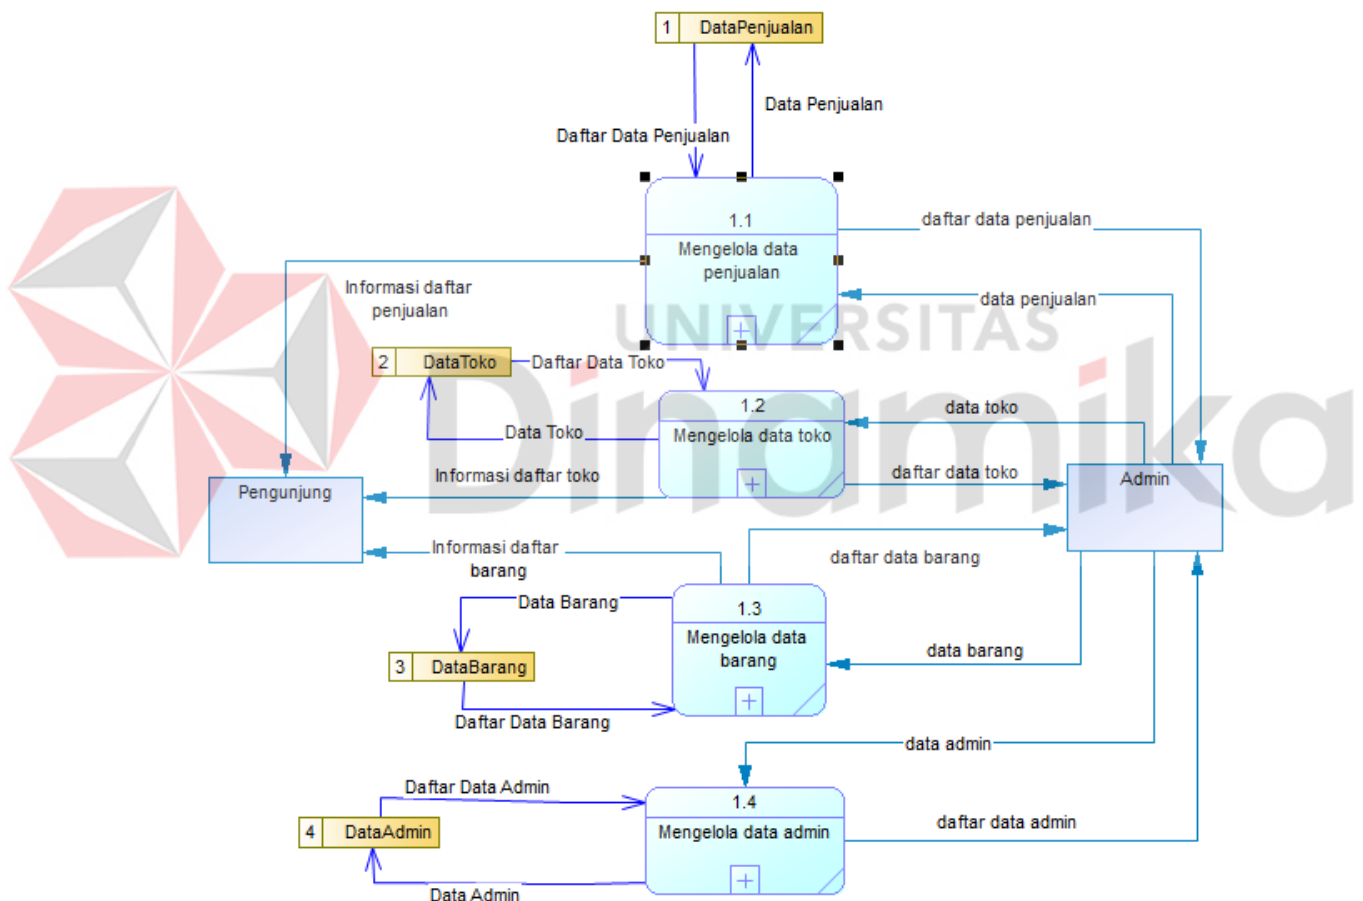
1 DataPenjualan

Data Penjualan

Daftar Data Penjualan

1.1
Mengelola data penjualan

daftar data penjualan

Informasi daftar penjualan

data penjualan

UNIVERSITAS Dinamika

2 DataToko

Daftar Data Toko

1.2
Mengelola data toko

data toko

Data Toko

Informasi daftar toko

daftar data toko

Pengunjung

Admin

Informasi daftar barang

daftar data barang

Data Barang

1.3
Mengelola data barang

3 DataBarang

data barang

Daftar Data Barang

data admin

Daftar Data Admin

1.4
Mengelola data admin

4 DataAdmin

daftar data admin

Data Admin